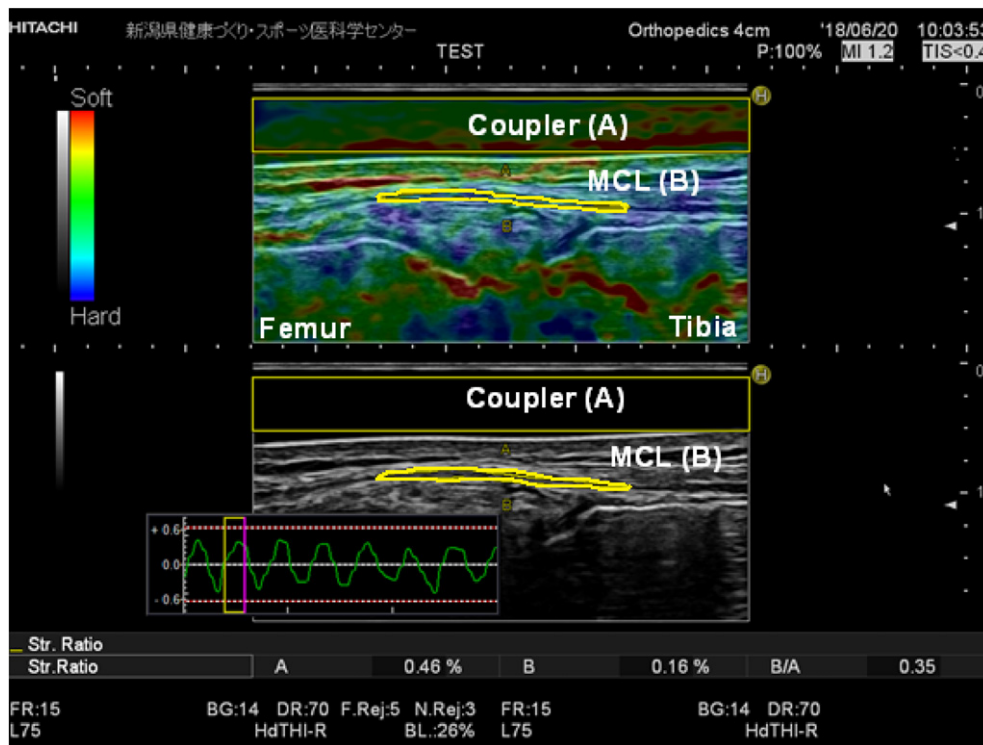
HITACHI 新潟県健康づくり・スポーツ医科学センター TEST Orthopedics 4cm '18/06/20 10:03:53 P:100% MI 1.2 TIS<0.4

Soft

Hard

Coupler (A)

MCL (B)

A

B

Femur

Tibia

0

1

H

Coupler (A)

MCL (B)

A

B

0

1

H

+ 0.6

0.0

- 0.6

Str. Ratio

| Str.Ratio | A | 0.46 % | B | 0.16 % | B/A | 0.35 |
|---|---|---|---|---|---|---|

FR:15 BG:14 DR:70 F.Rej:5 N.Rej:3 FR:15 BG:14 DR:70
L75 HdTHI-R BL.:26% L75 HdTHI-R